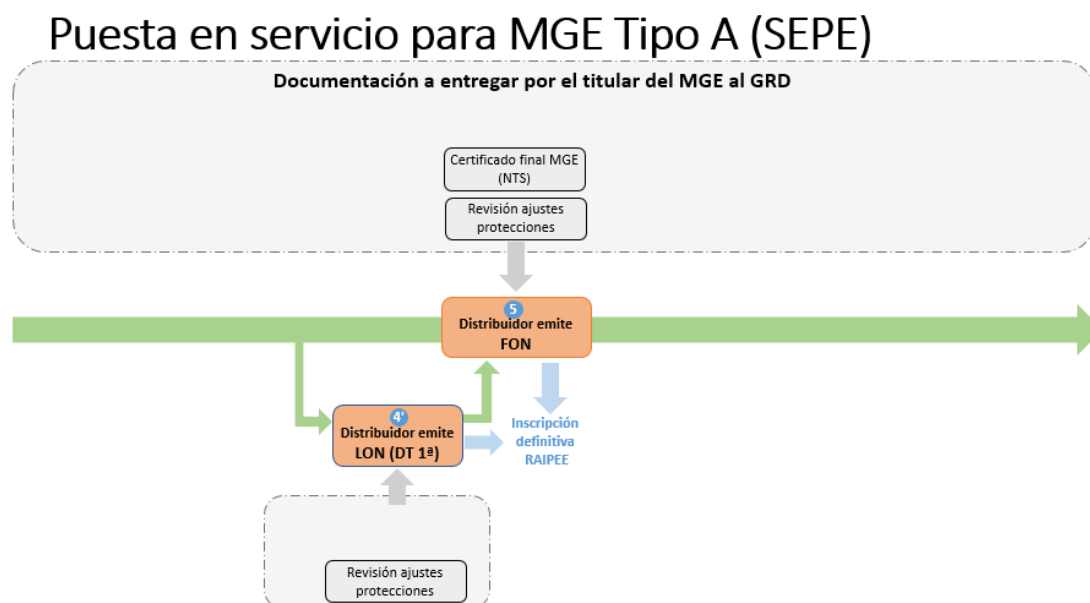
Puesta en servicio para MGE Tipo A (SEPE)

Documentación a entregar por el titular del MGE al GRD

Certificado final MGE (NTS)

Revisión ajustes protecciones

5
Distribuidor emite FON

4'
Distribuidor emite LON (DT 1ª)

Inscripción definitiva RAIPEE

Revisión ajustes protecciones